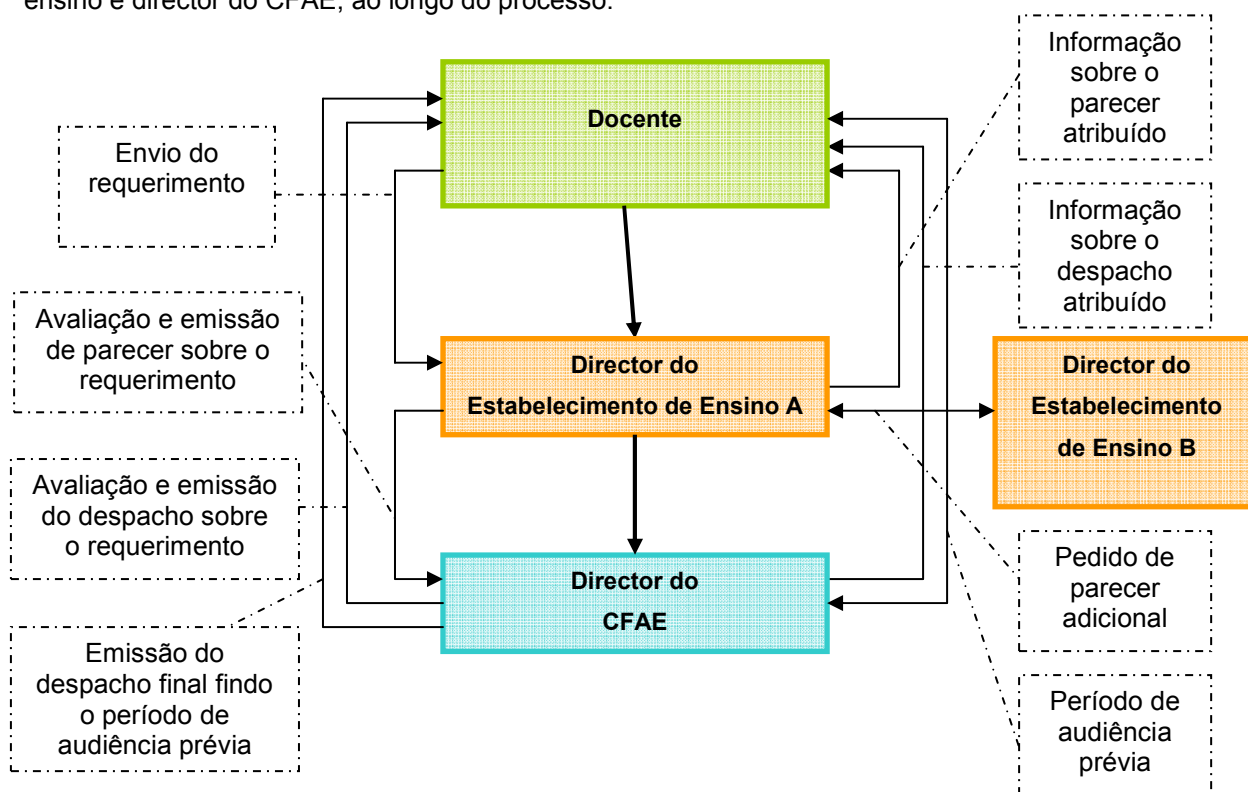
ensino e director do CFAE, ao longo do processo.

Docente

Envio do requerimento

Informação sobre o parecer atribuído

Informação sobre o despacho atribuído

Avaliação e emissão de parecer sobre o requerimento

Director do Estabelecimento de Ensino A

Director do Estabelecimento de Ensino B

Avaliação e emissão do despacho sobre o requerimento

Director do CFAE

Pedido de parecer adicional

Emissão do despacho final findo o período de audiência prévia

Período de audiência prévia